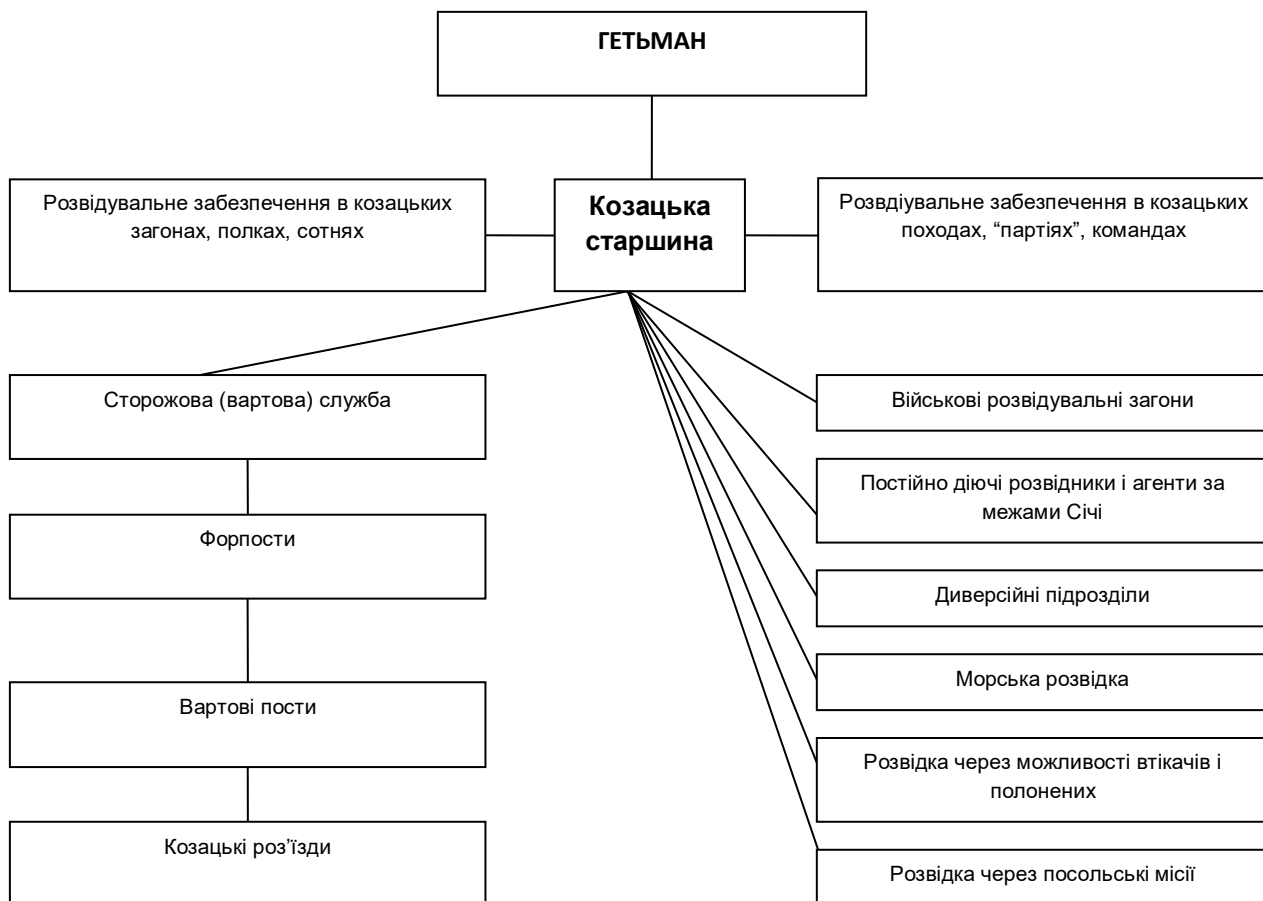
ГЕТЬМАН

Розвідувальне забезпечення в козацьких загонах, полках, сотнях

Козацька старшина

Розвдіувальне забезпечення в козацьких походах, "партіях", командах

Сторожова (вартова) служба

Форпости

Вартові пости

Козацькі роз'їзди

Військові розвідувальні загони

Постійно діючі розвідники і агенти за межами Січі

Диверсійні підрозділи

Морська розвідка

Розвідка через можливості втікачів і полонених

Розвідка через посольські місії